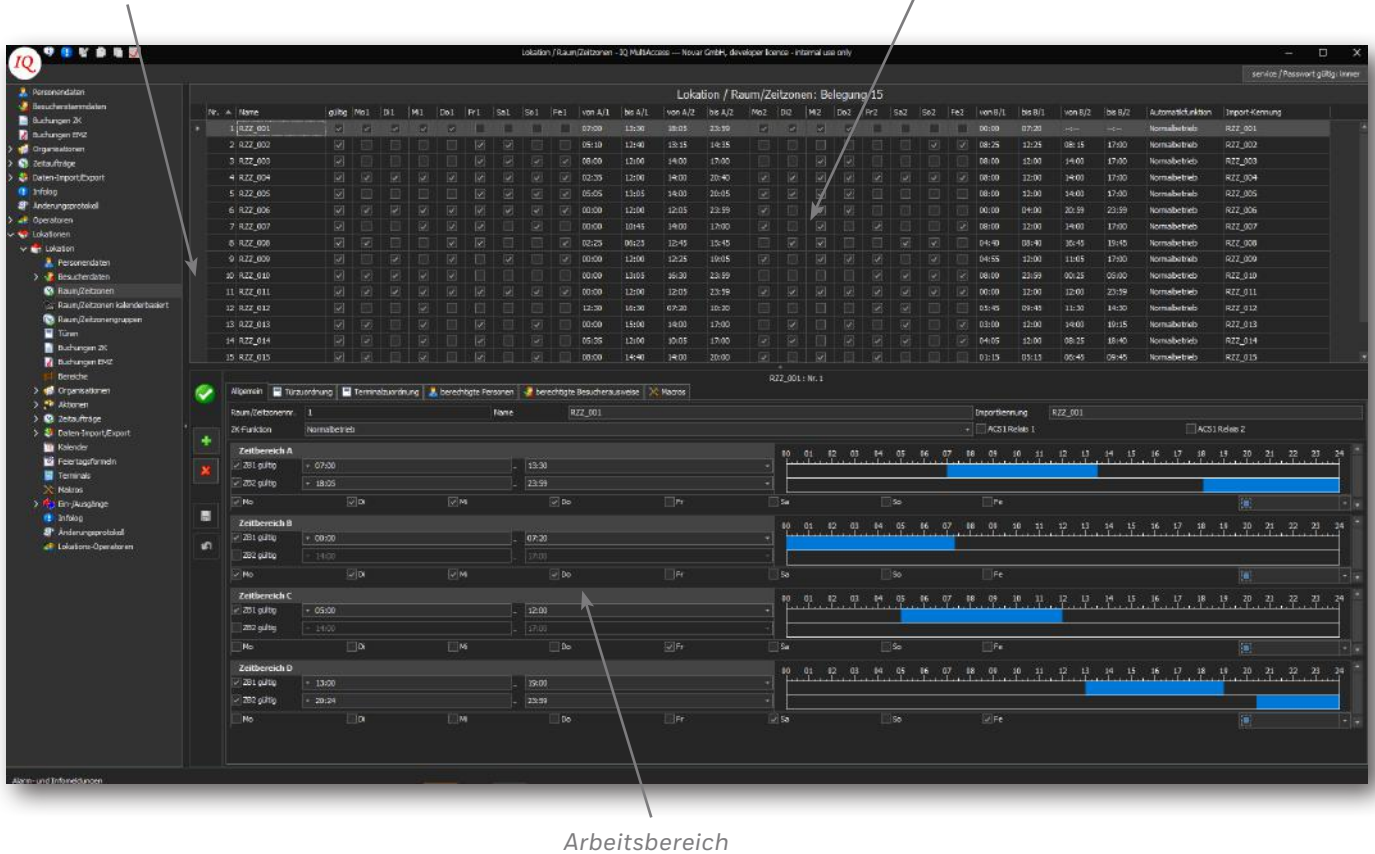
Lokation / Raum/Zeitzonen - IQ MultiAccess — Novar GmbH, developer licence - internal use only

service / Passwort gültig: immer

Personendaten
Besucherstammdaten
Buchungen ZK
Buchungen EMZ
Organisationen
Zeitaufträge
Daten-Import/Export
Infolog
Änderungsprotokoll
Operatoren
Lokationen
Lokation
Personendaten
Besucherdaten
Raum/Zeitzonen
Raum/Zeitzonen kalenderbasiert
Raum/Zeitzonengruppen
Türen
Buchungen ZK
Buchungen EMZ
Bereiche
Organisationen
Aktionen
Zeitaufträge
Daten-Import/Export
Kalender
Feiertagsformeln
Terminals
Makros
Ein-/Ausgänge
Infolog
Änderungsprotokoll
Lokations-Operatoren

Lokation / Raum/Zeitzonen: Belegung 15

| Nr. | Name | gültig | Mo1 | Di1 | Mi1 | Do1 | Fr1 | Sa1 | So1 | Fe1 | von A/1 | bis A/1 | von A/2 | bis A/2 | Mo2 | Di2 | Mi2 | Do2 | Fr2 | Sa2 | So2 | Fe2 | von B/1 | bis B/1 | von B/2 | bis B/2 | Automatikfunktion | Import-Kennung |
|---|---|---|---|---|---|---|---|---|---|---|---|---|---|---|---|---|---|---|---|---|---|---|---|---|---|---|---|---|
| 1 | RZZ_001 | | | | | | | | | | 07:00 | 13:30 | 18:05 | 23:59 | | | | | | | | | 00:00 | 07:20 | --:-- | --:-- | Normalbetrieb | RZZ_001 |
| 2 | RZZ_002 | | | | | | | | | | 05:10 | 12:40 | 13:15 | 14:15 | | | | | | | | | 08:25 | 12:25 | 08:15 | 17:00 | Normalbetrieb | RZZ_002 |
| 3 | RZZ_003 | | | | | | | | | | 08:00 | 12:00 | 14:00 | 17:00 | | | | | | | | | 08:00 | 12:00 | 14:00 | 17:00 | Normalbetrieb | RZZ_003 |
| 4 | RZZ_004 | | | | | | | | | | 02:35 | 12:00 | 14:00 | 20:40 | | | | | | | | | 08:00 | 12:00 | 14:00 | 17:00 | Normalbetrieb | RZZ_004 |
| 5 | RZZ_005 | | | | | | | | | | 05:05 | 13:05 | 14:00 | 20:05 | | | | | | | | | 08:00 | 12:00 | 14:00 | 17:00 | Normalbetrieb | RZZ_005 |
| 6 | RZZ_006 | | | | | | | | | | 00:00 | 12:00 | 12:05 | 23:59 | | | | | | | | | 00:00 | 04:00 | 20:59 | 23:59 | Normalbetrieb | RZZ_006 |
| 7 | RZZ_007 | | | | | | | | | | 00:00 | 10:45 | 14:00 | 17:00 | | | | | | | | | 08:00 | 12:00 | 14:00 | 17:00 | Normalbetrieb | RZZ_007 |
| 8 | RZZ_008 | | | | | | | | | | 02:25 | 06:25 | 12:45 | 15:45 | | | | | | | | | 04:40 | 08:40 | 16:45 | 19:45 | Normalbetrieb | RZZ_008 |
| 9 | RZZ_009 | | | | | | | | | | 00:00 | 12:00 | 12:25 | 19:05 | | | | | | | | | 04:55 | 12:00 | 11:05 | 17:00 | Normalbetrieb | RZZ_009 |
| 10 | RZZ_010 | | | | | | | | | | 00:00 | 13:05 | 16:30 | 23:59 | | | | | | | | | 08:00 | 23:59 | 00:25 | 05:00 | Normalbetrieb | RZZ_010 |
| 11 | RZZ_011 | | | | | | | | | | 00:00 | 12:00 | 12:05 | 23:59 | | | | | | | | | 00:00 | 12:00 | 12:00 | 23:59 | Normalbetrieb | RZZ_011 |
| 12 | RZZ_012 | | | | | | | | | | 12:30 | 16:30 | 07:20 | 10:20 | | | | | | | | | 05:45 | 09:45 | 11:30 | 14:30 | Normalbetrieb | RZZ_012 |
| 13 | RZZ_013 | | | | | | | | | | 00:00 | 15:00 | 14:00 | 17:00 | | | | | | | | | 03:00 | 12:00 | 14:00 | 19:15 | Normalbetrieb | RZZ_013 |
| 14 | RZZ_014 | | | | | | | | | | 05:35 | 12:00 | 10:05 | 17:00 | | | | | | | | | 04:05 | 12:00 | 08:25 | 18:40 | Normalbetrieb | RZZ_014 |
| 15 | RZZ_015 | | | | | | | | | | 08:00 | 14:40 | 14:00 | 20:00 | | | | | | | | | 01:15 | 05:15 | 06:45 | 09:45 | Normalbetrieb | RZZ_015 |

RZZ_001 : Nr. 1

Allgemein | Türzuordnung | Terminalzuordnung | berechtigte Personen | berechtigte Besucherausweise | Makros

Raum/Zeitzonennr. 1 | Name RZZ_001 | Importkennung RZZ_001
ZK-Funktion Normalbetrieb | ACS1 Relais 1 | ACS1 Relais 2

Zeitbereich A
ZB1 gültig 07:00 - 13:30
ZB2 gültig 18:05 - 23:59
Mo Di Mi Do Fr Sa So Fe

Zeitbereich B
ZB1 gültig 00:00 - 07:20
ZB2 gültig 14:00 - 17:00
Mo Di Mi Do Fr Sa So Fe

Zeitbereich C
ZB1 gültig 05:00 - 12:00
ZB2 gültig 14:00 - 17:00
Mo Di Mi Do Fr Sa So Fe

Zeitbereich D
ZB1 gültig 13:00 - 19:00
ZB2 gültig 20:24 - 23:59
Mo Di Mi Do Fr Sa So Fe

00 01 02 03 04 05 06 07 08 09 10 11 12 13 14 15 16 17 18 19 20 21 22 23 24

Alarm- und Infomeldungen

Arbeitsbereich